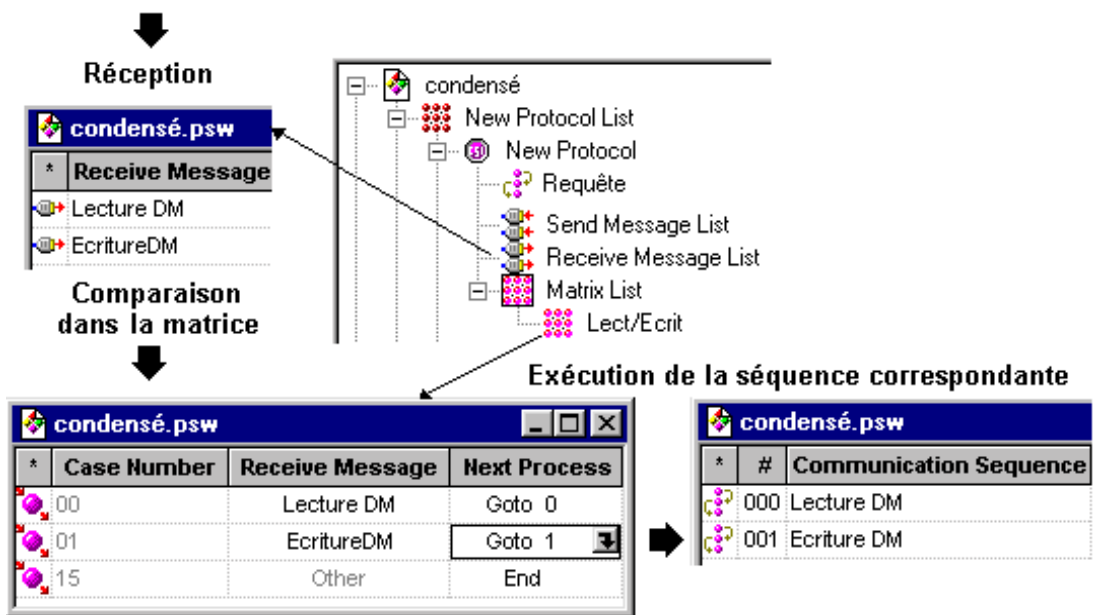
Réception

condensé.psw

| * | Receive Message |
|---|---|
| | Lecture DM |
| | EcritureDM |

condensé
New Protocol List
New Protocol
Requête
Send Message List
Receive Message List
Matrix List
Lect/Ecrit

Comparaison dans la matrice

condensé.psw

| * | Case Number | Receive Message | Next Process |
|---|---|---|---|
| | 00 | Lecture DM | Goto 0 |
| | 01 | EcritureDM | Goto 1 |
| | 15 | Other | End |

Exécution de la séquence correspondante

condensé.psw

| * | # | Communication Sequence |
|---|---|---|
| | 000 | Lecture DM |
| | 001 | Ecriture DM |